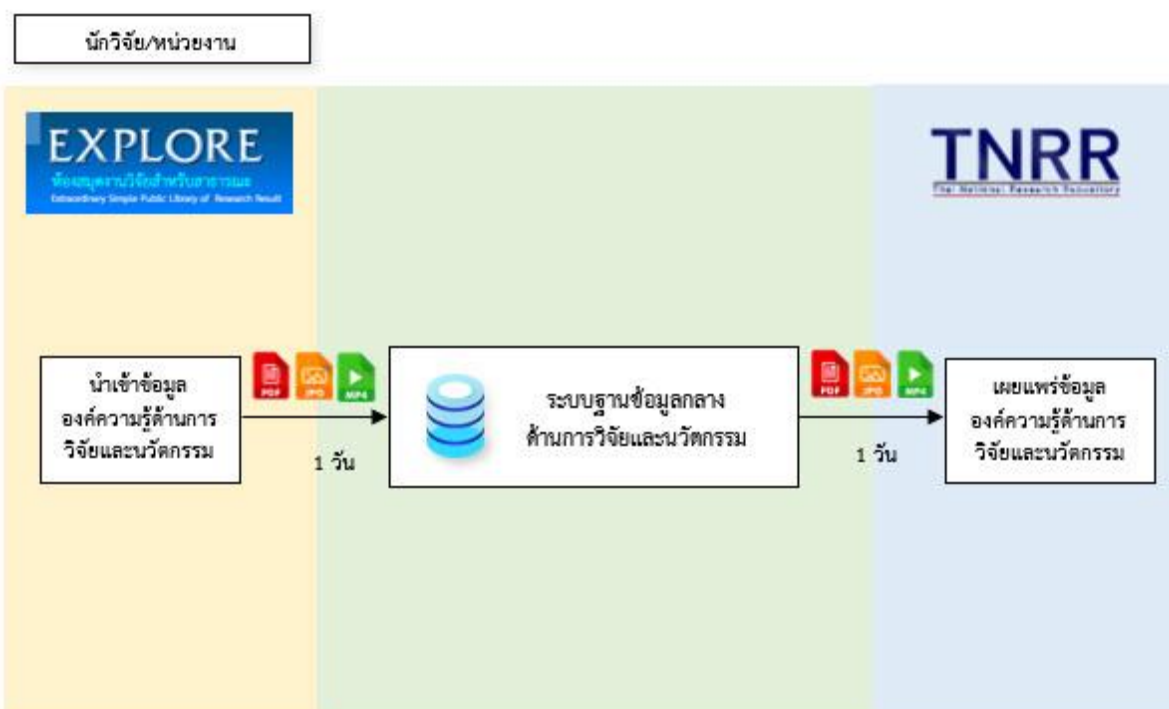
นักวิจัย/หน่วยงาน

EXPLORE
ห้องสมุดงานวิจัยสำหรับสาธารณะ
Extraordinary Simple Public Library of Research Result

TNRR
The National Research Repository

นำเข้าข้อมูล องค์ความรู้ด้านการวิจัยและนวัตกรรม

PDF JPG MP4

1 วัน

ระบบฐานข้อมูลกลาง ด้านการวิจัยและนวัตกรรม

PDF JPG MP4

1 วัน

เผยแพร่ข้อมูล องค์ความรู้ด้านการวิจัยและนวัตกรรม